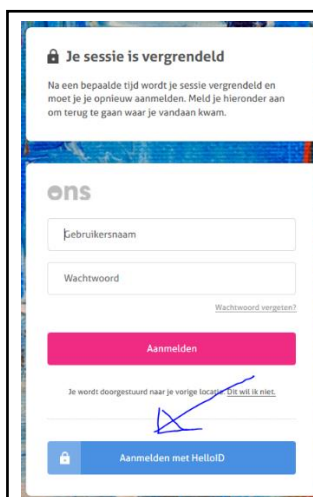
Je sessie is vergrendeld

Na een bepaalde tijd wordt je sessie vergrendeld en moet je je opnieuw aanmelden. Meld je hieronder aan om terug te gaan waar je vandaan kwam.

ons

Gebruikersnaam

Wachtwoord

Wachtwoord vergeten?

Aanmelden

Je wordt doorgestuurd naar je vorige locatie. Dit wil ik niet.

Aanmelden met HelloID